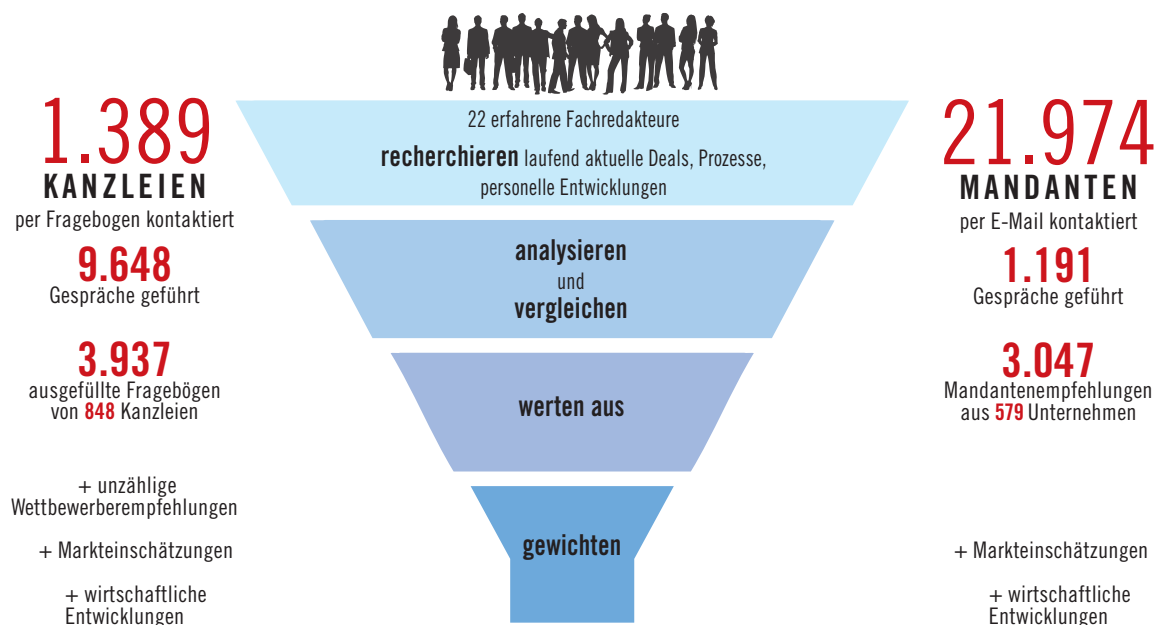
1.389
KANZLEIEN
per Fragebogen kontaktiert

9.648
Gespräche geführt

3.937
ausgefüllte Fragebögen von 848 Kanzleien

+ unzählige Wettbewerberempfehlungen

+ Markteinschätzungen

+ wirtschaftliche Entwicklungen

22 erfahrene Fachredakteure

recherchieren laufend aktuelle Deals, Prozesse, personelle Entwicklungen

analysieren und vergleichen

werten aus

gewichten

21.974
MANDANTEN
per E-Mail kontaktiert

1.191
Gespräche geführt

3.047
Mandantenempfehlungen aus 579 Unternehmen

+ Markteinschätzungen

+ wirtschaftliche Entwicklungen